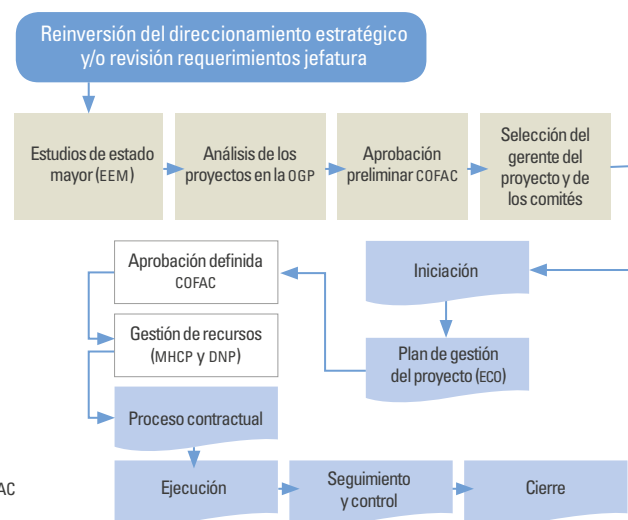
Reinversión del direccionamiento estratégico y/o revisión requerimientos jefatura

Estudios de estado mayor (EEM)

Análisis de los proyectos en la OGP

Aprobación preliminar COFAC

Selección del gerente del proyecto y de los comités

Aprobación definida COFAC

Iniciación

Gestión de recursos (MHCP y DNP)

Plan de gestión del proyecto (ECO)

Proceso contractual

AC

Ejecución

Seguimiento y control

Cierre